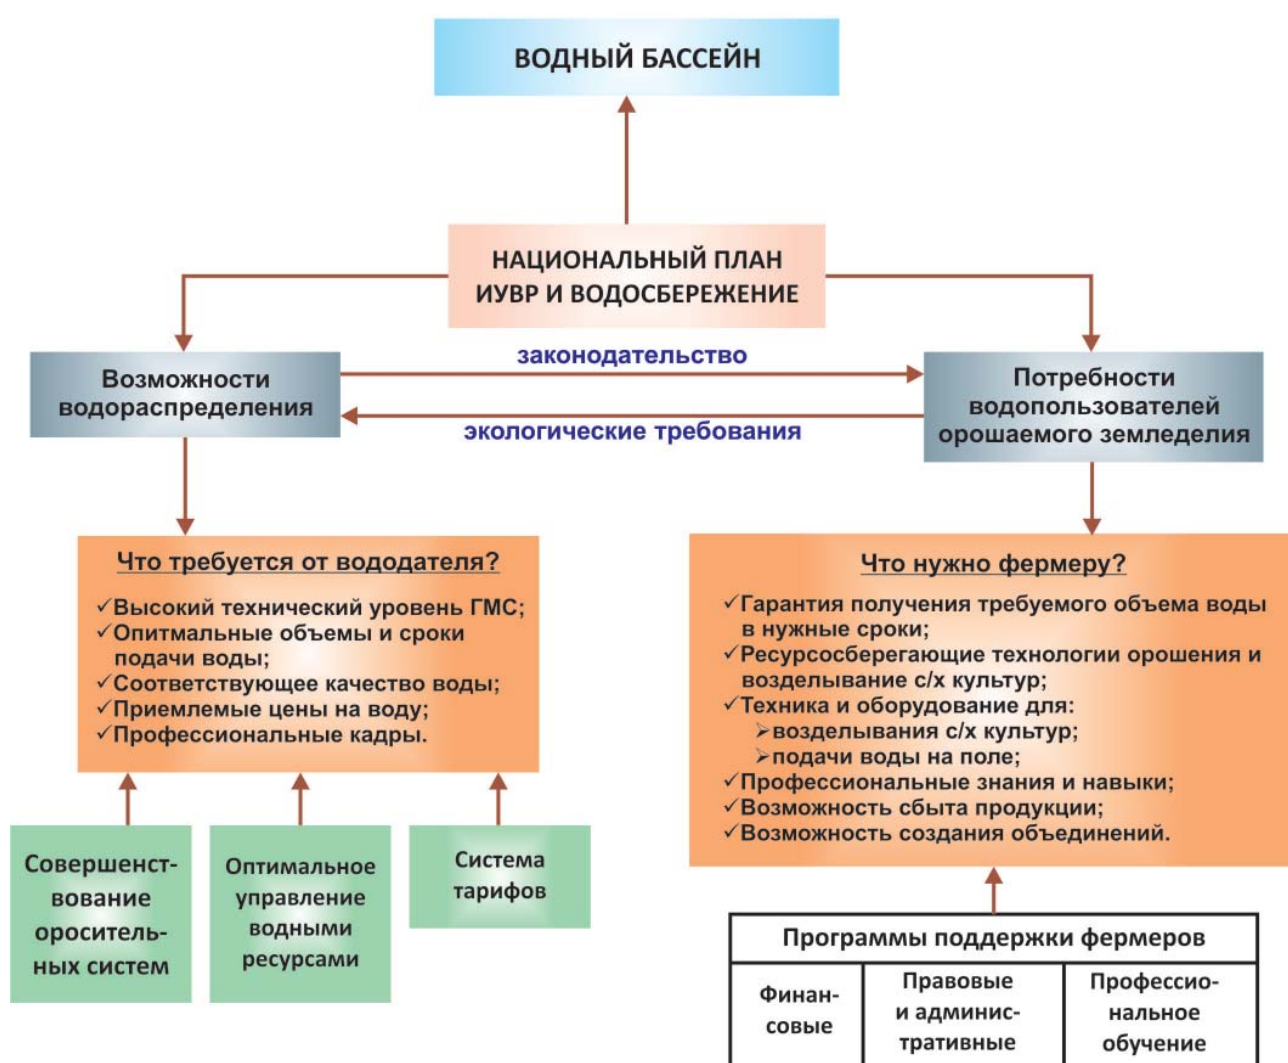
ВОДНЫЙ БАССЕЙН

НАЦИОНАЛЬНЫЙ ПЛАН ИУВР И ВОДОСБЕРЕЖЕНИЕ

Возможности водораспределения

законодательство

экологические требования

Потребности водопользователей орошаемого земледелия

Что требуется от вододателя?

✓Высокий технический уровень ГМС;
✓Опитмальные объемы и сроки подачи воды;
✓Соответствующее качество воды;
✓Приемлемые цены на воду;
✓Профессиональные кадры.

Что нужно фермеру?

✓Гарантия получения требуемого объема воды в нужные сроки;
✓Ресурсосберегающие технологии орошения и возделывание с/х культур;
✓Техника и оборудование для:
➢возделывания с/х культур;
➢подачи воды на поле;
✓Профессиональные знания и навыки;
✓Возможность сбыта продукции;
✓Возможность создания объединений.

Совершенствование оросительных систем

Оптимальное управление водными ресурсами

Система тарифов

| Программы поддержки фермеров | | |
|---|---|---|
| Финансовые | Правовые и административные | Профессиональное обучение |